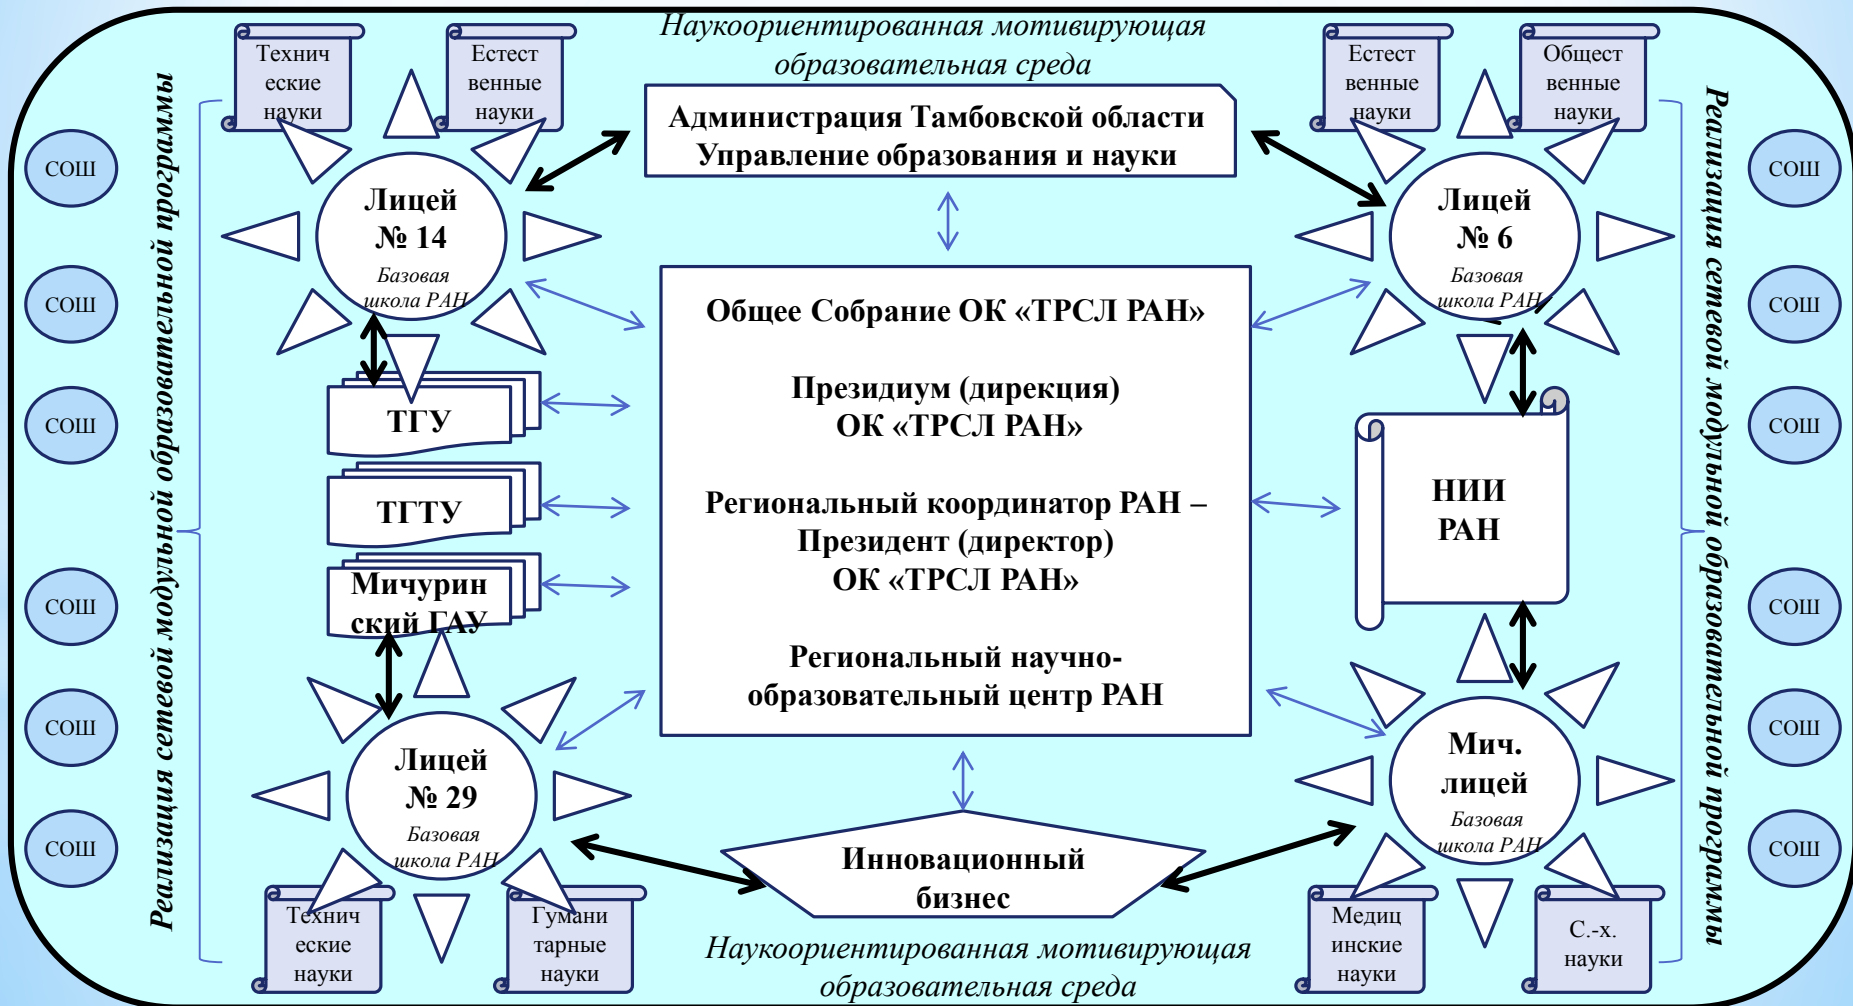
Наукоориентированная мотивирующая образовательная среда

Технические науки

Естественные науки

Естественные науки

Общественные науки

Администрация Тамбовской области
Управление образования и науки

Лицей № 14
Базовая школа РАН

Лицей № 6
Базовая школа РАН

Реализация сетевой модульной образовательной программы

Реализация сетевой модульной образовательной программы

СОШ

СОШ

СОШ

СОШ

СОШ

СОШ

СОШ

СОШ

СОШ

СОШ

СОШ

СОШ

Общее Собрание ОК «ТРСЛ РАН»

Президиум (дирекция)
ОК «ТРСЛ РАН»

Региональный координатор РАН – Президент (директор)
ОК «ТРСЛ РАН»

Региональный научно-образовательный центр РАН

ТГУ

ТГТУ

Мичуринский ГАУ

НИИ РАН

Лицей № 29
Базовая школа РАН

Мич. лицей
Базовая школа РАН

Инновационный бизнес

Технические науки

Гуманитарные науки

Медицинские науки

С.-х. науки

Наукоориентированная мотивирующая образовательная среда